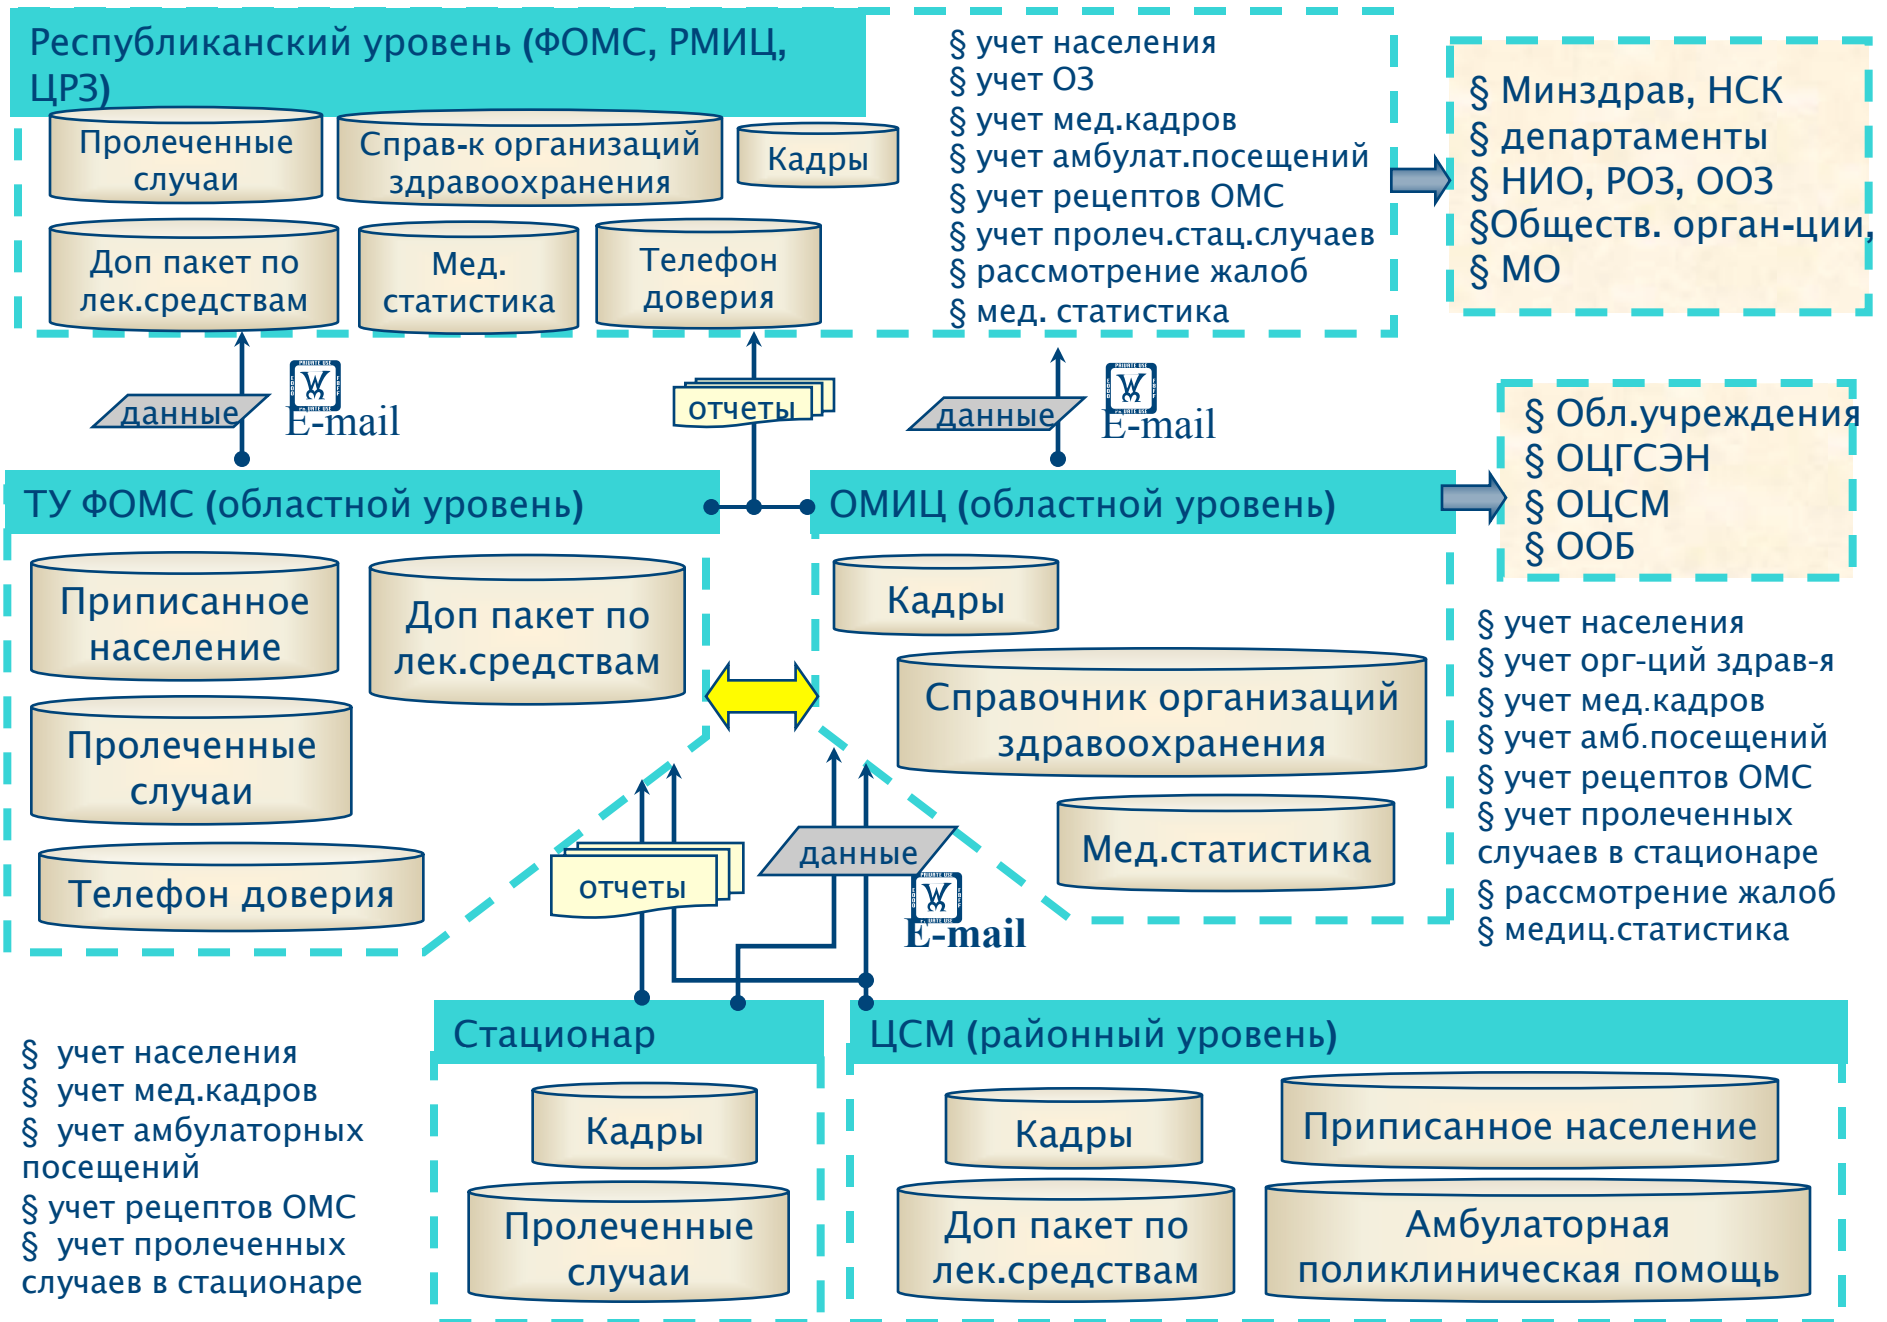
Республиканский уровень (ФОМС, РМИЦ, ЦРЗ)

Пролеченные случаи

Справ-к организаций здравоохранения

Кадры

Доп пакет по лек.средствам

Мед. статистика

Телефон доверия

§ учет населения
§ учет ОЗ
§ учет мед.кадров
§ учет амбулат.посещений
§ учет рецептов ОМС
§ учет пролеч.стац.случаев
§ рассмотрение жалоб
§ мед. статистика

§ Минздрав, НСК
§ департаменты
§ НИО, РОЗ, ООЗ
§Обществ. орган-ции,
§ МО

данные

E-mail

отчеты

данные

E-mail

§ Обл.учреждения
§ ОЦГСЭН
§ ОЦСМ
§ ООБ

ТУ ФОМС (областной уровень)

ОМИЦ (областной уровень)

Приписанное население

Доп пакет по лек.средствам

Пролеченные случаи

Телефон доверия

Кадры

Справочник организаций здравоохранения

Мед.статистика

§ учет населения
§ учет орг-ций здрав-я
§ учет мед.кадров
§ учет амб.посещений
§ учет рецептов ОМС
§ учет пролеченных случаев в стационаре
§ рассмотрение жалоб
§ медиц.статистика

отчеты

данные

E-mail

§ учет населения
§ учет мед.кадров
§ учет амбулаторных посещений
§ учет рецептов ОМС
§ учет пролеченных случаев в стационаре

Стационар

Кадры

Пролеченные случаи

ЦСМ (районный уровень)

Кадры

Приписанное население

Доп пакет по лек.средствам

Амбулаторная поликлиническая помощь